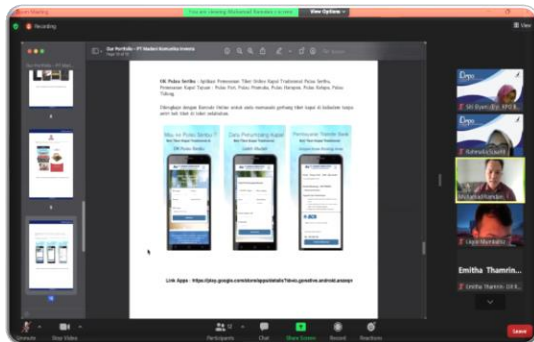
Zoom Meeting
You are viewing Muhamad Ramdan's screen
View Options
Recording
View
Our Portfolio – PT Madani Kahoeka Indonesia
OK Pulau Seribu : Aplikasi Pemesanan Tiket Online Kapal Tradisional Pulau Seribu, Penyewaan Kapal Tatuan : Pulau Pari, Pulau Pramuka, Pulau Harapan, Pulau Kelapa, Pulau Tidung.
Dilengkapi dengan Barcode Online untuk suatu memasuki gerbang tiket kapal di indonesia tanpa antri beli tiket di loket sebelumnya.
Mau ke Pulau Seribu ?
Dari Penumpang Kapal
Pembayaran Transfer Bank
Link Apps : https://play.google.com/store/apps/details?id=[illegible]
Siti Diyan...
Rahmita Sri...
Muhamad Ramdan
Ukpo Mustakim
Emitha Thamrin...
Emitha Thamrin...
Unmute
Stop Video
Participants
Chat
Share Screen
Record
Reactions
Leave